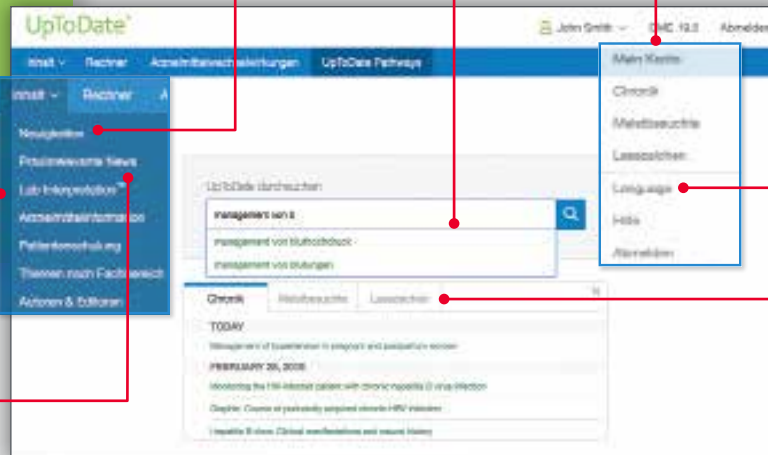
UpToDate®

John Smith

CME 19.0

Abmelden

Inhalt

Rechner

Arzneimittelwechselwirkungen

UpToDate Pathways

Inhalt

Rechner

A

Neuigkeiten

Praxisrelevante News

Lab Interpretation™

Arzneimittelinformation

Patientenschulung

Themen nach Fachbereich

Autoren & Editoren

Mein Konto

Chronik

Meistbesuchte

Lesezeichen

Language

Hilfe

Abmelden

UpToDate durchsuchen

management von b

management von bluthochdruck

management von blutungen

Chronik

Meistbesuchte

Lesezeichen

TODAY

Management of hypertension in pregnant and postpartum women

FEBRUARY 26, 2018

Monitoring the HIV-infected patient with chronic hepatitis B virus infection

Graphic: Course of perinatally acquired chronic HBV infection

Hepatitis B virus: Clinical manifestations and natural history